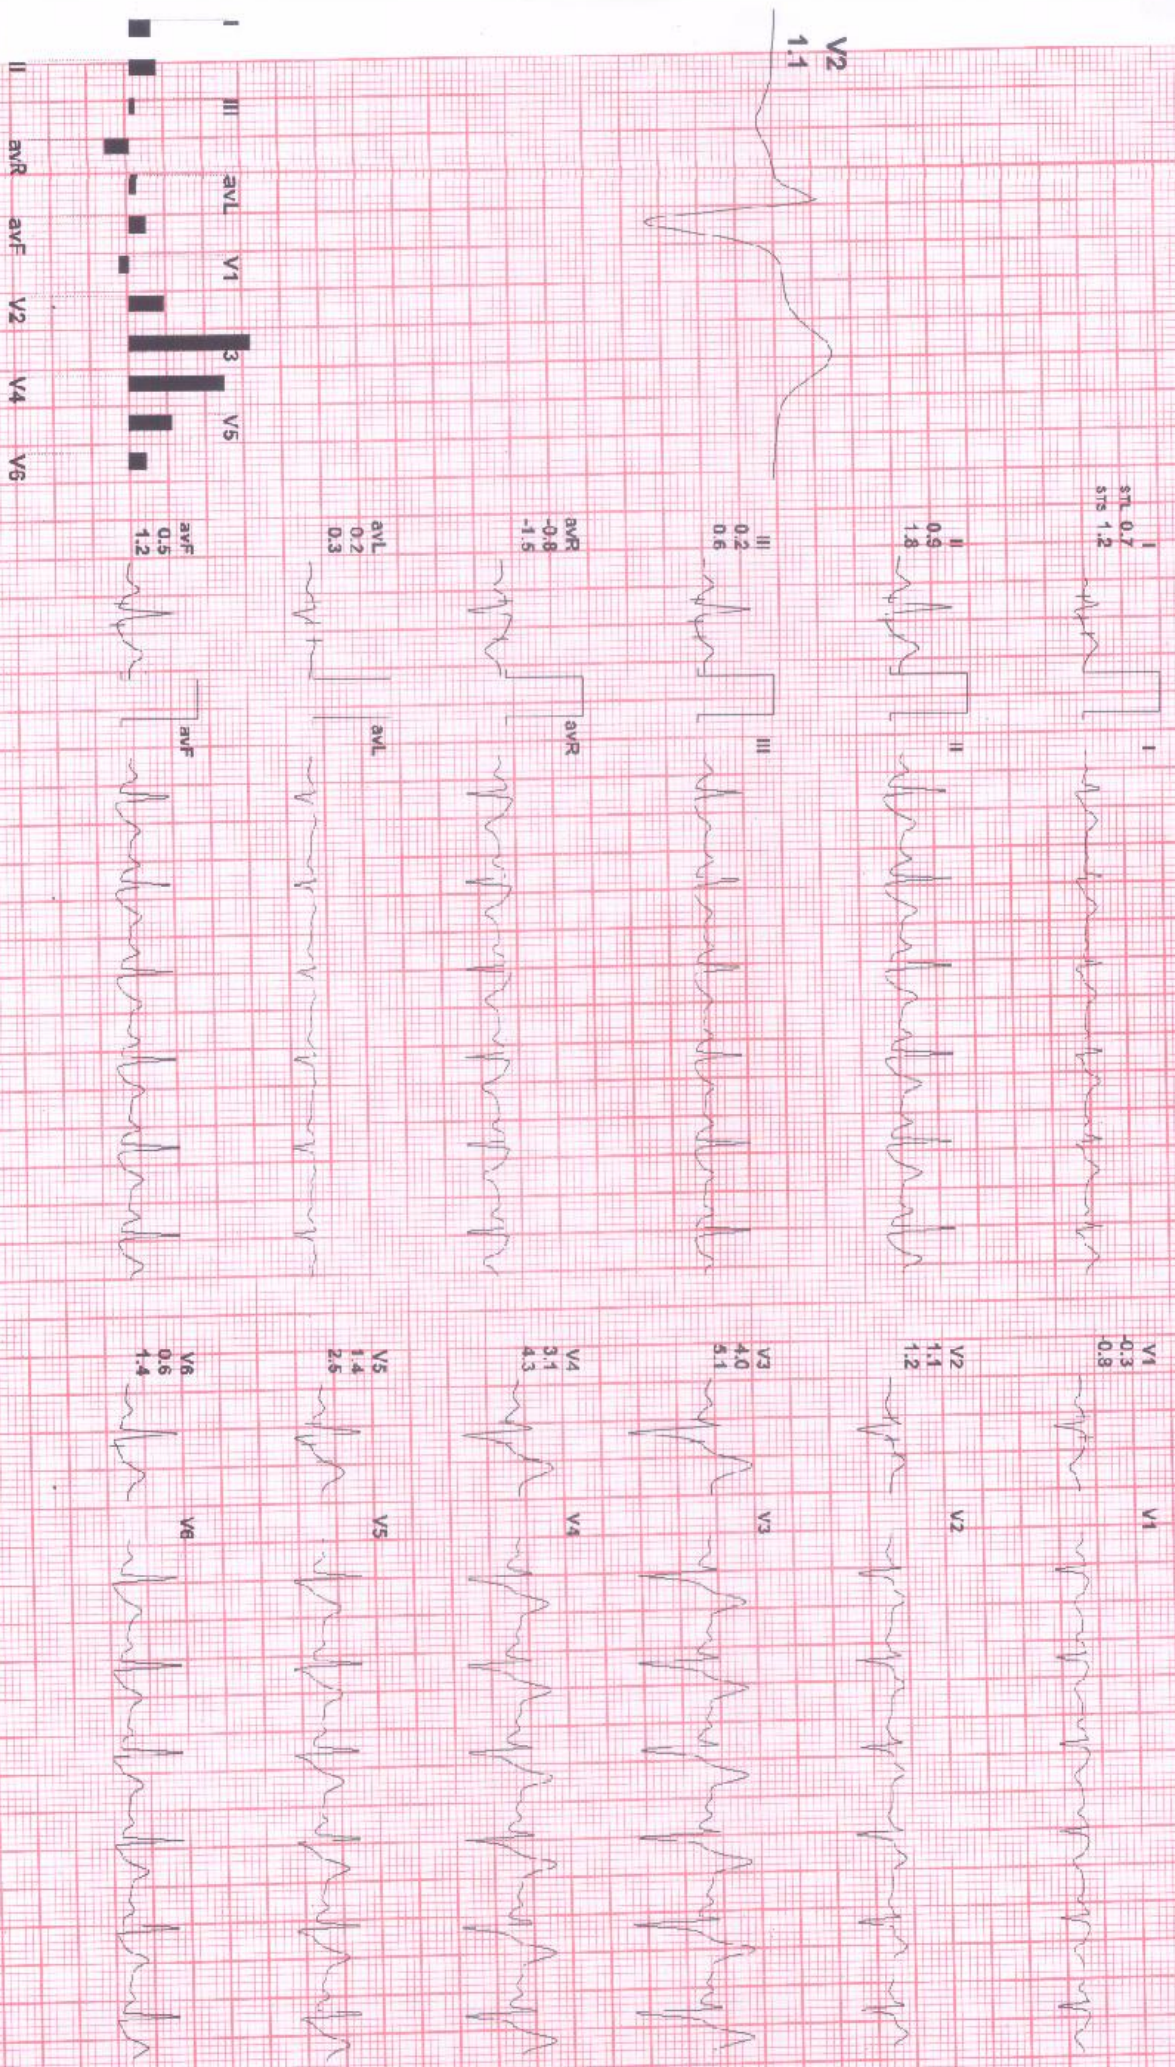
V2
1.1

I
III
avL
V1
V3
V5

II
avR
avF
V2
V4
V6

I
STL 0.7
STS 1.2

II
0.9
1.8

III
0.2
0.6

avR
-0.8
-1.5

avL
0.2
0.3

avF
0.5
1.2

I
II
III
avR
avL
avF

V1
-0.3
-0.8

V2
1.1
1.2

V3
4.0
5.1

V4
3.1
4.3

V5
1.4
2.5

V6
0.6
1.4

V1
V2
V3
V4
V5
V6